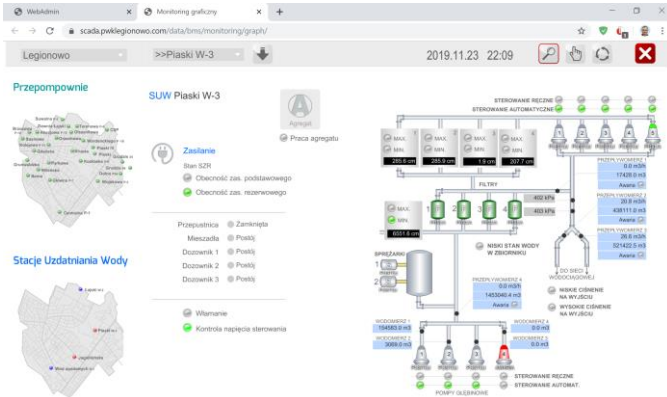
WebAdmin
Monitoring graficzny
scada.pwklegionowo.com/data/bms/monitoring/graph/

Legionowo
>>Piaski W-3
2019.11.23 22:09

Przepompownie

Stacje Uzdatniania Wody

SUW Piaski W-3

Agregat
Praca agregatu

Zasilanie
Stan SZR
Obecność zas. podstawowego
Obecność zas. rezerwowego

Przepustnica
Zamknięta
Mieszadła
Postój
Dozownik 1
Postój
Dozownik 2
Postój
Dozownik 3
Postój

Włamanie
Kontrola napięcia sterowania

STEROWANIE RĘCZNE
STEROWANIE AUTOMATYCZNE

MAX.
MIN.
285.6 cm
MAX.
MIN.
285.9 cm
MAX.
MIN.
1.9 cm
MAX.
MIN.
207.7 cm

FILTRY

MAX.
MIN.
6551.6 cm

402 kPa
403 kPa

NISKI STAN WODY W ZBIORNIKU

SPRĘŻARKI

PRZEPŁYWOMIERZ 4
0.0 m3/h
1453040.4 m3
Awaria

PRZEPŁYWOMIERZ 1
0.0 m3/h
17420.0 m3
Awaria
PRZEPŁYWOMIERZ 2
20.8 m3/h
438111.0 m3
Awaria
PRZEPŁYWOMIERZ 3
26.6 m3/h
521422.5 m3
Awaria

DO SIECI WODOCIĄGOWEJ

NISKIE CIŚNIENIE NA WYJŚCIU
WYSOKIE CIŚNIENIE NA WYJŚCIU

WODOMIERZ 1
154583.0 m3
WODOMIERZ 2
3068.0 m3
WODOMIERZ 3
0.0 m3
WODOMIERZ 4
0.0 m3

STEROWANIE RĘCZNE
STEROWANIE AUTOMAT.
POMPY GŁĘBINOWE